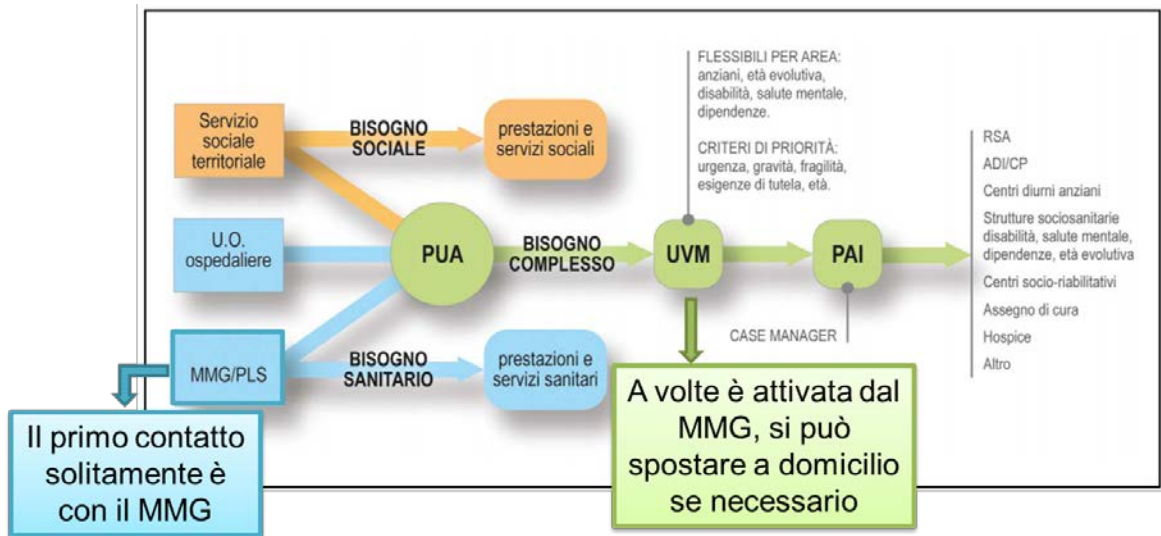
Servizio sociale territoriale

BISOGNO SOCIALE

prestazioni e servizi sociali

FLESSIBILI PER AREA: anziani, età evolutiva, disabilità, salute mentale, dipendenze.

CRITERI DI PRIORITÀ: urgenza, gravità, fragilità, esigenze di tutela, età.

U.O. ospedaliere

PUA

BISOGNO COMPLESSO

UVM

PAI

MMG/PLS

BISOGNO SANITARIO

prestazioni e servizi sanitari

CASE MANAGER

RSA

ADI/CP

Centri diurni anziani

Strutture sociosanitarie disabilità, salute mentale, dipendenze, età evolutiva

Centri socio-riabilitativi

Assegno di cura

Hospice

Altro

Il primo contatto solitamente è con il MMG

A volte è attivata dal MMG, si può spostare a domicilio se necessario